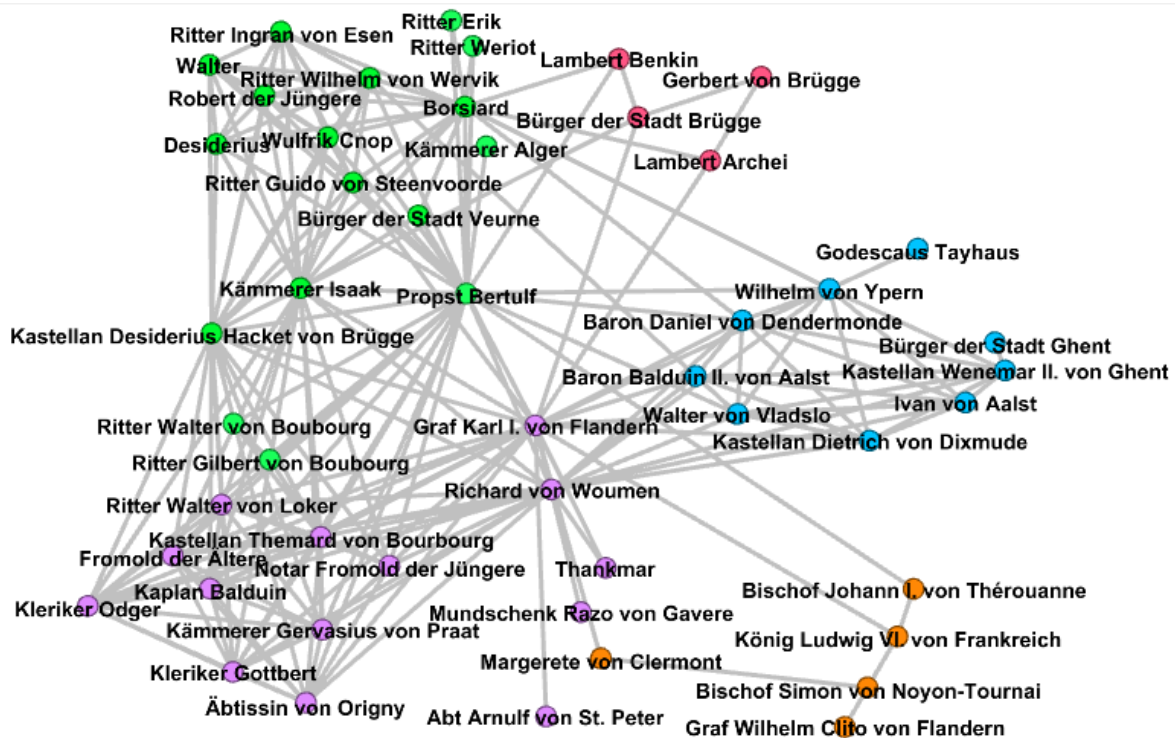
Ritter Erik
Ritter Ingran von Esen
Ritter Weriot
Lambert Benkin
Walter
Gerbert von Brügge
Ritter Wilhelm von Wervik
Robert der Jüngere
Borsiard
Bürger der Stadt Brügge
Desiderius
Wulfrik Cnop
Kämmerer Alger
Lambert Archei
Ritter Guido von Steenvoorde
Bürger der Stadt Veurne
Godescaus Tayhaus
Kämmerer Isaak
Propst Bertulf
Wilhelm von Ypern
Kastellan Desiderius Hacket von Brügge
Baron Daniel von Dendermonde
Bürger der Stadt Ghent
Baron Balduin II. von Aalst
Kastellan Wenemar II. von Ghent
Ivan von Aalst
Walter von Vladslo
Ritter Walter von Boubourg
Graf Karl I. von Flandern
Kastellan Dietrich von Dixmude
Ritter Gilbert von Boubourg
Richard von Woumen
Ritter Walter von Loker
Kastellan Themard von Bourbourg
Fromold der Ältere
Notar Fromold der Jüngere
Thankmar
Kaplan Balduin
Bischof Johann I. von Thérouanne
Kleriker Odger
Mundschenk Razo von Gavere
Kämmerer Gervasius von Praat
König Ludwig VI. von Frankreich
Margerete von Clermont
Kleriker Gottbert
Bischof Simon von Noyon-Tournai
Äbtissin von Origny
Abt Arnulf von St. Peter
Graf Wilhelm Clito von Flandern